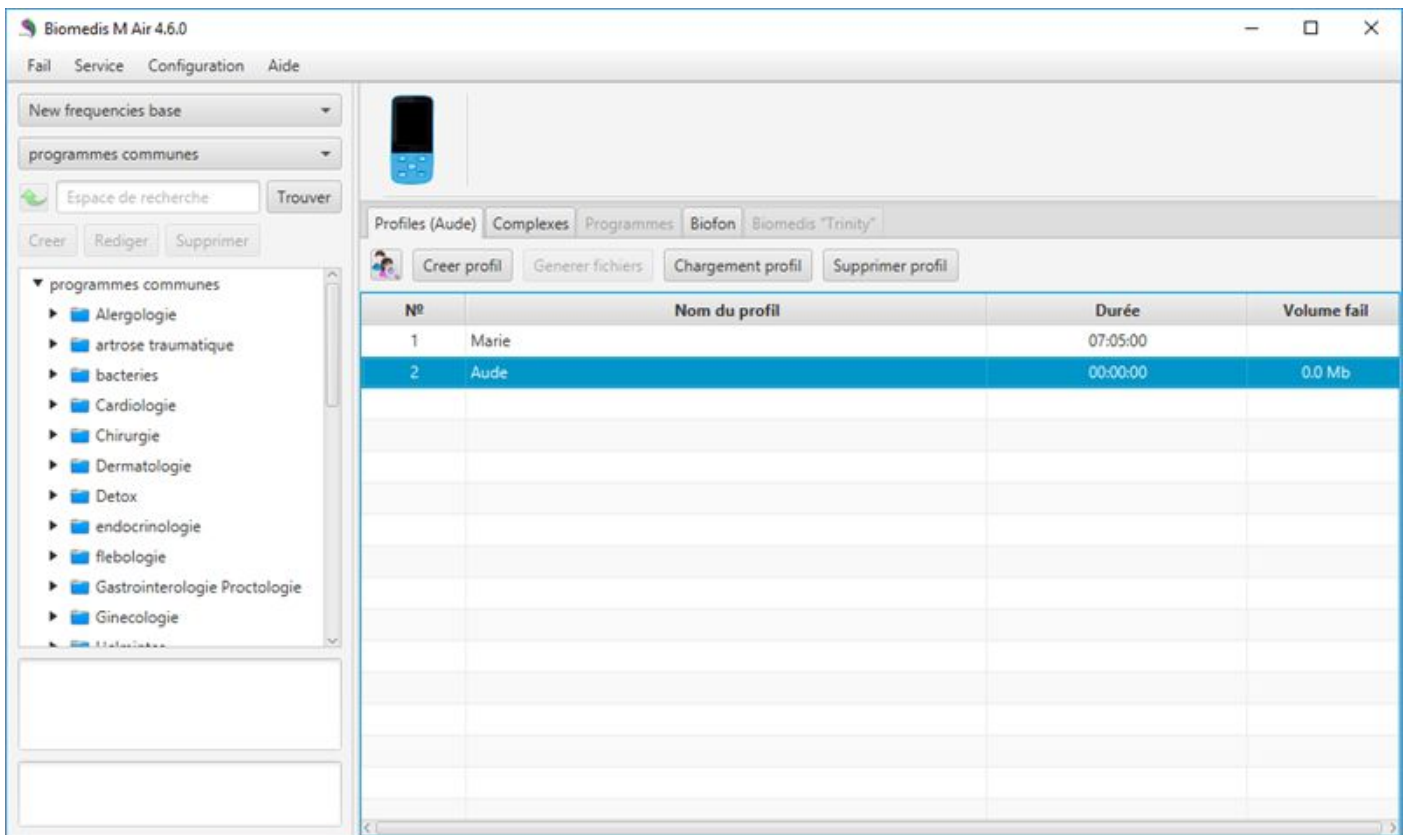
Biomedis M Air 4.6.0

Fail Service Configuration Aide

New frequencies base

programmes communes

Espace de recherche Trouver

Creer Rediger Supprimer

▼ programmes communes
▶ Alergologie
▶ artrose traumatique
▶ bacteries
▶ Cardiologie
▶ Chirurgie
▶ Dermatologie
▶ Detox
▶ endocrinologie
▶ flebologie
▶ Gastrointerologie Proctologie
▶ Ginecologie
▶ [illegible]

Profiles (Aude) Complexes Programmes Biofon Biomedis "Trinity"

Creer profil Generer fichiers Chargement profil Supprimer profil

| № | Nom du profil | Durée | Volume fail |
|---|---|---|---|
| 1 | Marie | 07:05:00 | |
| 2 | Aude | 00:00:00 | 0.0 Mb |